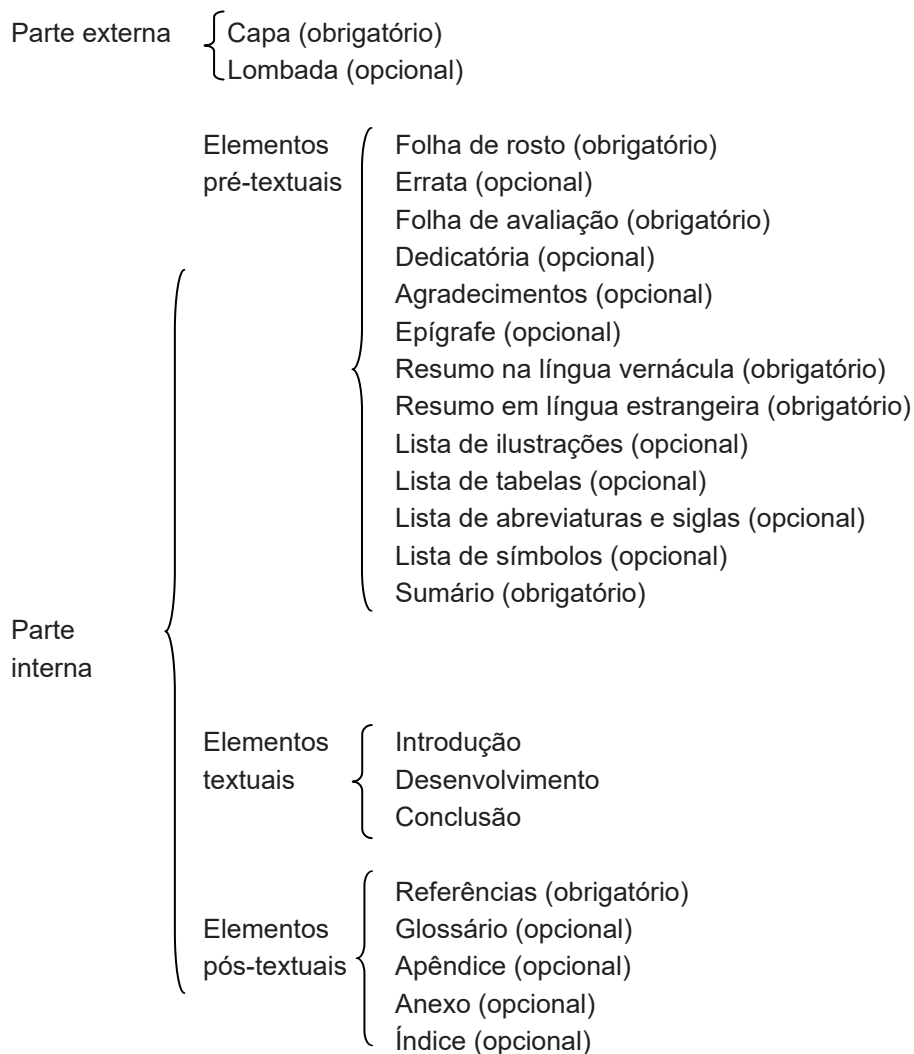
Parte externa

Capa (obrigatório)
Lombada (opcional)

Parte interna

Elementos pré-textuais

Folha de rosto (obrigatório)
Errata (opcional)
Folha de avaliação (obrigatório)
Dedicatória (opcional)
Agradecimentos (opcional)
Epígrafe (opcional)
Resumo na língua vernácula (obrigatório)
Resumo em língua estrangeira (obrigatório)
Lista de ilustrações (opcional)
Lista de tabelas (opcional)
Lista de abreviaturas e siglas (opcional)
Lista de símbolos (opcional)
Sumário (obrigatório)

Elementos textuais

Introdução
Desenvolvimento
Conclusão

Elementos pós-textuais

Referências (obrigatório)
Glossário (opcional)
Apêndice (opcional)
Anexo (opcional)
Índice (opcional)